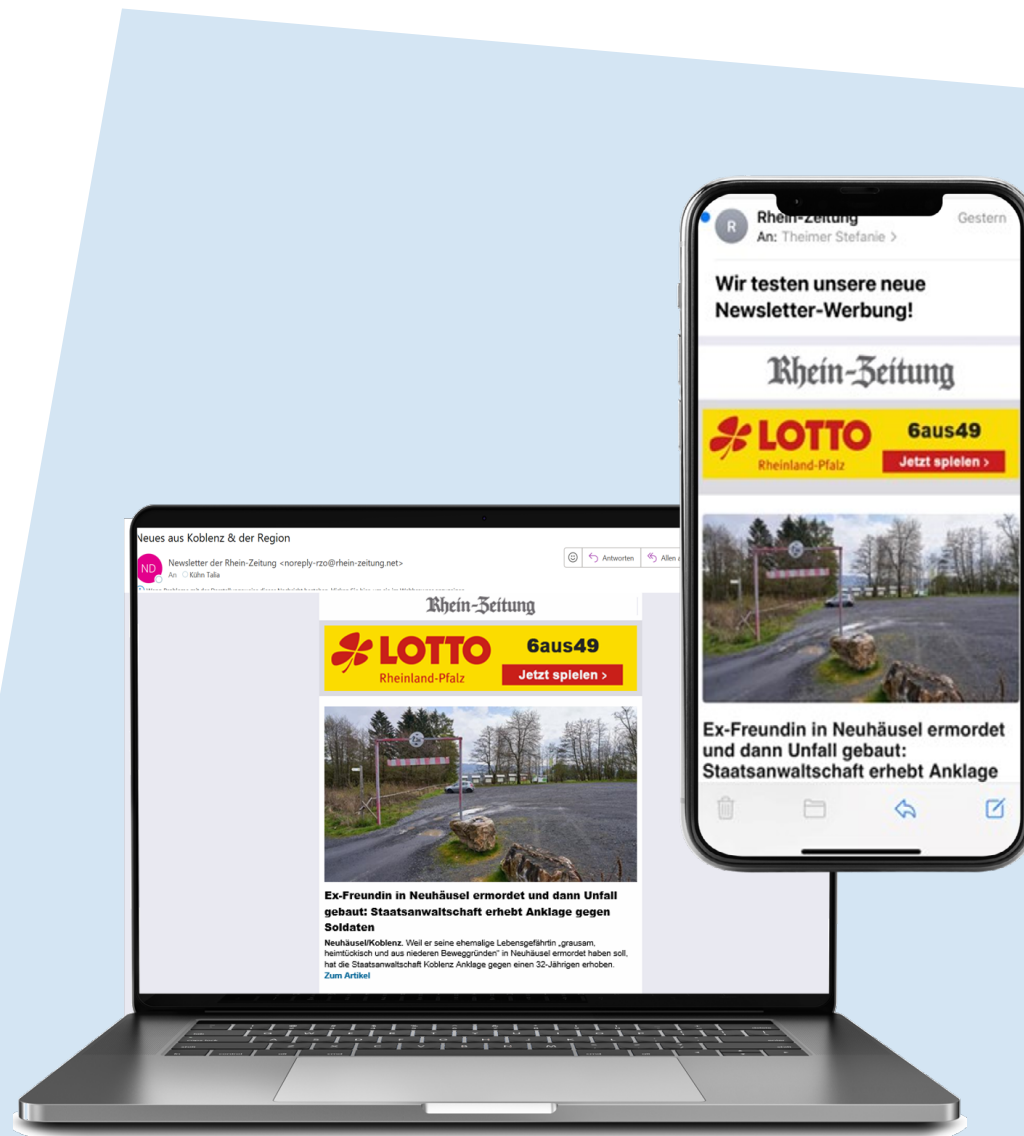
Neues aus Koblenz & der Region

ND Newsletter der Rhein-Zeitung <noreply-rzo@rhein-zeitung.net>
An Kühn Talia

Antworten Allen a

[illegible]

Rhein-Zeitung

LOTTO Rheinland-Pfalz 6aus49 Jetzt spielen >

Ex-Freundin in Neuhäusel ermordet und dann Unfall gebaut: Staatsanwaltschaft erhebt Anklage gegen Soldaten

Neuhäusel/Koblenz. Weil er seine ehemalige Lebensgefährtin „grausam, heimtückisch und aus niederen Beweggründen" in Neuhäusel ermordet haben soll, hat die Staatsanwaltschaft Koblenz Anklage gegen einen 32-Jährigen erhoben.
Zum Artikel

R Rhein-Zeitung Gestern
An: Theimer Stefanie >

Wir testen unsere neue Newsletter-Werbung!

Rhein-Zeitung

LOTTO Rheinland-Pfalz 6aus49 Jetzt spielen >

Ex-Freundin in Neuhäusel ermordet und dann Unfall gebaut: Staatsanwaltschaft erhebt Anklage